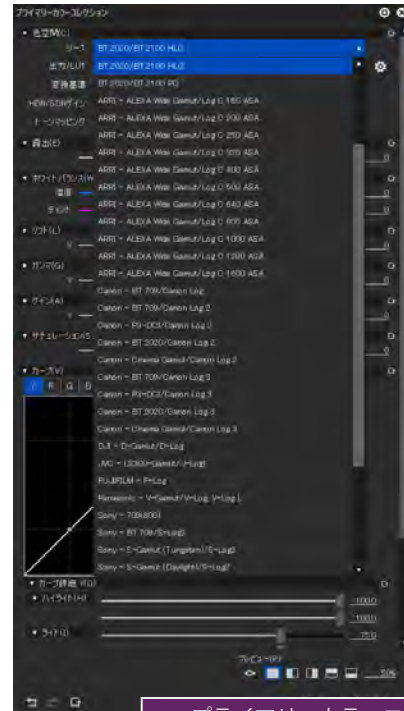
プライマリーカラーコレクション
• 色空間(C)
ソース BT.2020/BT.2100 HLG
出力/LUT BT.2020/BT.2100 HLG
変換基準 BT.2020/BT.2100 PQ
HDR/SDRゲイン ARRI - ALEXA Wide Gamut/Log C 160 ASA
トーンマッピング ARRI - ALEXA Wide Gamut/Log C 200 ASA
ARRI - ALEXA Wide Gamut/Log C 250 ASA
• 露出(E) ARRI - ALEXA Wide Gamut/Log C 320 ASA
ARRI - ALEXA Wide Gamut/Log C 400 ASA
• ホワイトバランス(W) ARRI - ALEXA Wide Gamut/Log C 500 ASA
温度 ARRI - ALEXA Wide Gamut/Log C 640 ASA
ティント ARRI - ALEXA Wide Gamut/Log C 800 ASA
• リフト(L) ARRI - ALEXA Wide Gamut/Log C 1000 ASA
Y ARRI - ALEXA Wide Gamut/Log C 1280 ASA
• ガンマ(G) ARRI - ALEXA Wide Gamut/Log C 1600 ASA
Y Canon - BT.709/Canon Log
• ゲイン(A) Canon - BT.709/Canon Log 2
Y Canon - P3-DCI/Canon Log 2
• サチュレーション(S) Canon - BT.2020/Canon Log 2
Canon - Cinema Gamut/Canon Log 2
• カーブ(V) Canon - BT.709/Canon Log 3
Y R G B Canon - P3-DCI/Canon Log 3
Canon - BT.2020/Canon Log 3
Canon - Cinema Gamut/Canon Log 3
DJI - D-Gamut/D-Log
JVC - J.LOG1-Gamut/J-Log1
FUJIFILM - F-Log
Panasonic - V-Gamut/V-Log, V-Log L
Sony - 709(800)
Sony - BT.709/S-Log3
Sony - E-Gamut (Tungsten)/S-Log3
Sony - E-Gamut (Daylight)/S-Log3
• カーブ詳細(O)
• ハイライト(H) 100.0
100.0
• ライト(I) 75.0
プレビュー(P)
50%
プライマリーカラー